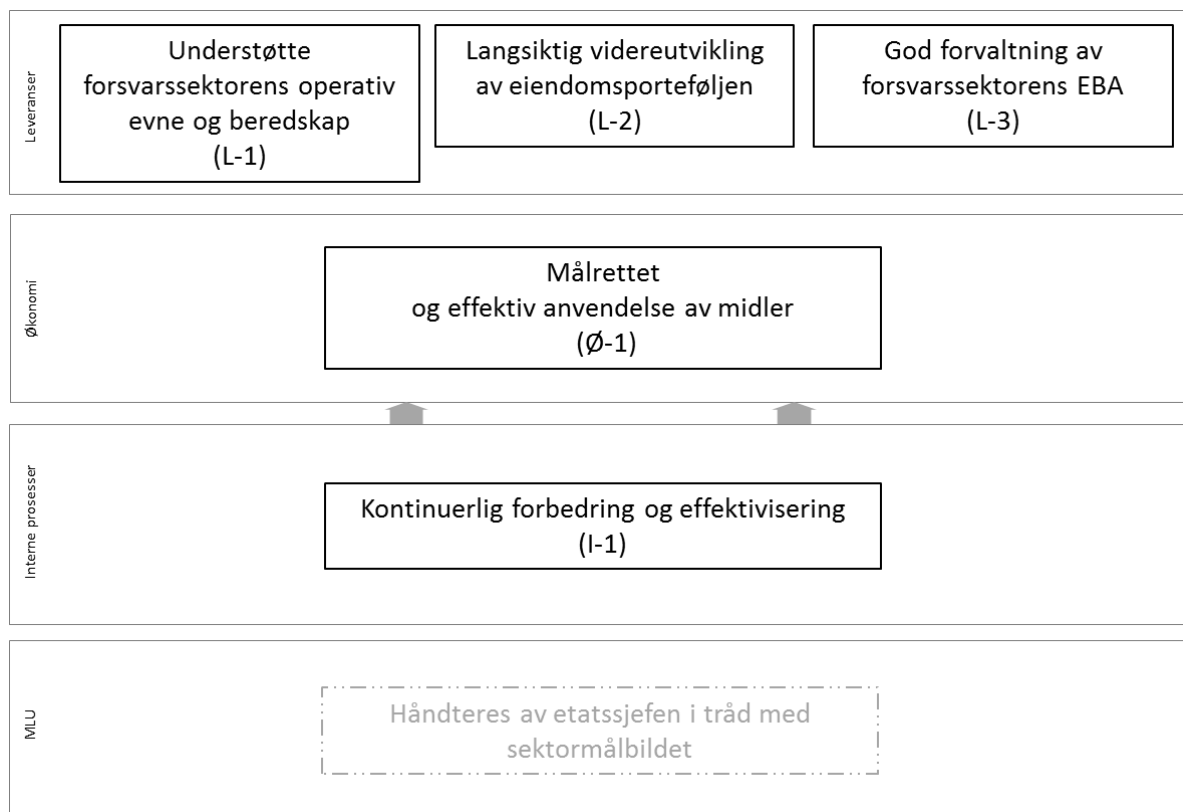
Leveranser

Understøtte forsvarssektorens operativ evne og beredskap (L-1)

Langsiktig videreutvikling av eiendomsporteføljen (L-2)

God forvaltning av forsvarssektorens EBA (L-3)

Økonomi

Målrettet og effektiv anvendelse av midler (Ø-1)

Interne prosesser

Kontinuerlig forbedring og effektivisering (I-1)

MLU

Håndteres av etatssjefen i tråd med sektormålbildet